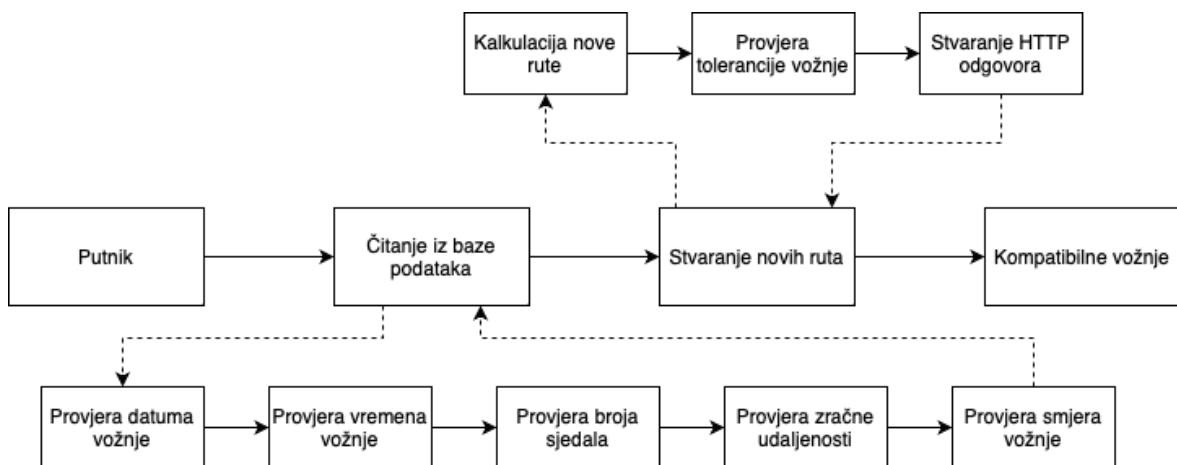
Kalkulacija nove rute

Provjera tolerancije vožnje

Stvaranje HTTP odgovora

Putnik

Čitanje iz baze podataka

Stvaranje novih ruta

Kompatibilne vožnje

Provjera datuma vožnje

Provjera vremena vožnje

Provjera broja sjedala

Provjera zračne udaljenosti

Provjera smjera vožnje